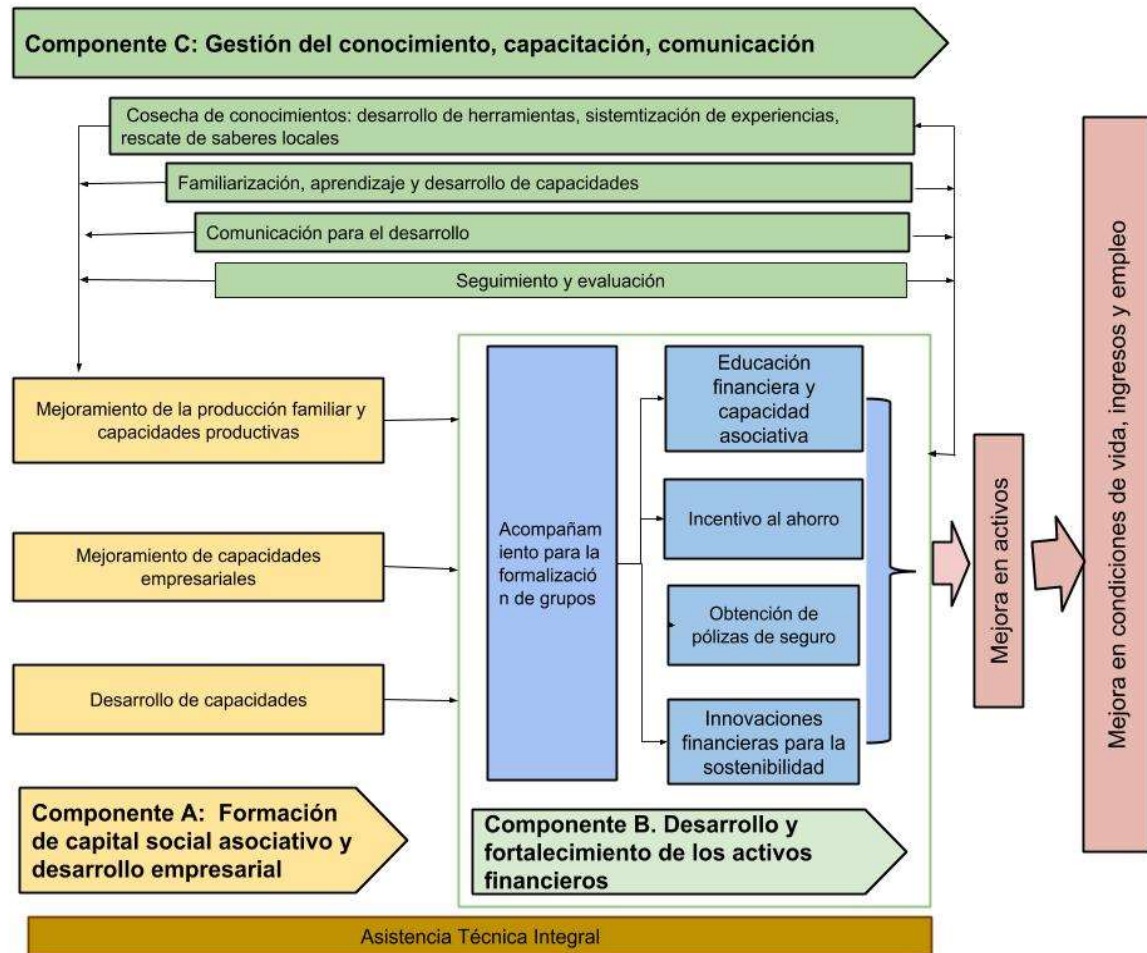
Componente C: Gestión del conocimiento, capacitación, comunicación

Cosecha de conocimientos: desarrollo de herramientas, sistemtización de experiencias, rescate de saberes locales

Familiarización, aprendizaje y desarrollo de capacidades

Comunicación para el desarrollo

Seguimiento y evaluación

Mejoramiento de la producción familiar y capacidades productivas

Mejoramiento de capacidades empresariales

Desarrollo de capacidades

Componente A: Formación de capital social asociativo y desarrollo empresarial

Acompañamiento para la formalización de grupos

Educación financiera y capacidad asociativa

Incentivo al ahorro

Obtención de pólizas de seguro

Innovaciones financieras para la sostenibilidad

Componente B. Desarrollo y fortalecimiento de los activos financieros

Mejora en activos

Mejora en condiciones de vida, ingresos y empleo

Asistencia Técnica Integral